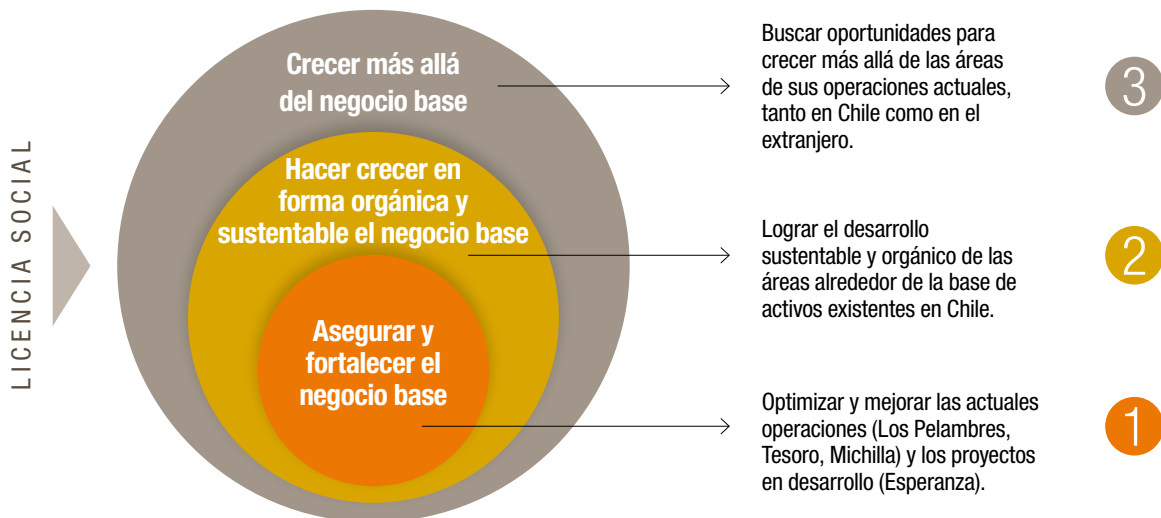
LICENCIA SOCIAL

Crecer más allá del negocio base

Hacer crecer en forma orgánica y sustentable el negocio base

Asegurar y fortalecer el negocio base

Buscar oportunidades para crecer más allá de las áreas de sus operaciones actuales, tanto en Chile como en el extranjero.

3

Lograr el desarrollo sustentable y orgánico de las áreas alrededor de la base de activos existentes en Chile.

2

Optimizar y mejorar las actuales operaciones (Los Pelambres, Tesoro, Michilla) y los proyectos en desarrollo (Esperanza).

1